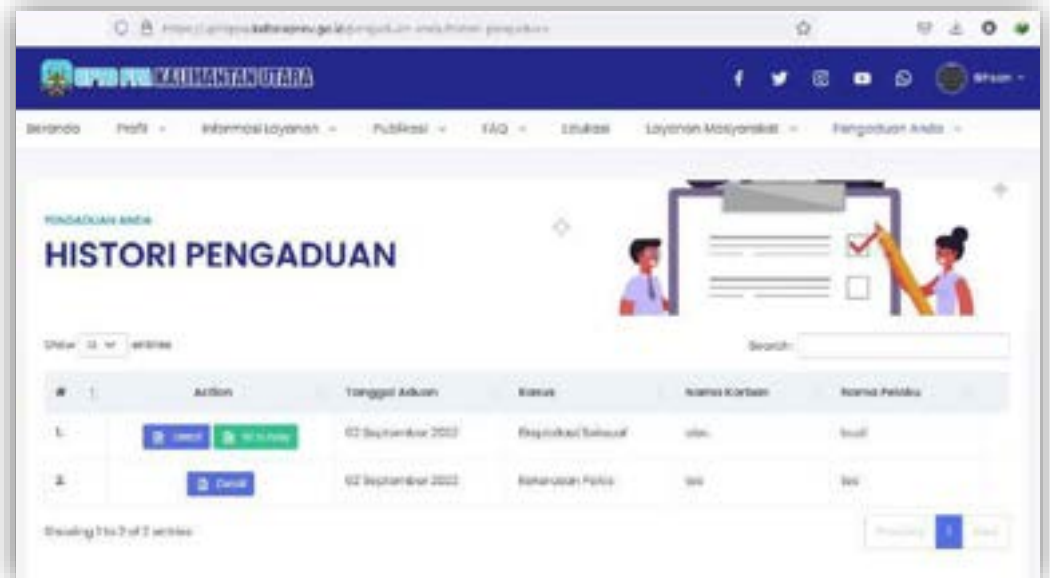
UPTD PPA KALIMANTAN UTARA

Beranda Profil Informasi Layanan Publikasi FAQ Lokasi Layanan Masyarakat Pengaduan Anda

PENGADUAN ANDA

HISTORI PENGADUAN

Show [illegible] entries

Search:

| # | Action | Tanggal Aduan | Kasus | Nama Korban | Nama Pelaku |
|---|---|---|---|---|---|
| 1. | Detail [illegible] | 02 September 2022 | Eksploitasi Seksual | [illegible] | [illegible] |
| 2. | Detail | 02 September 2022 | Kekerasan Fisik | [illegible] | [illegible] |

Showing 1 to 2 of 2 entries

Previous 1 Next